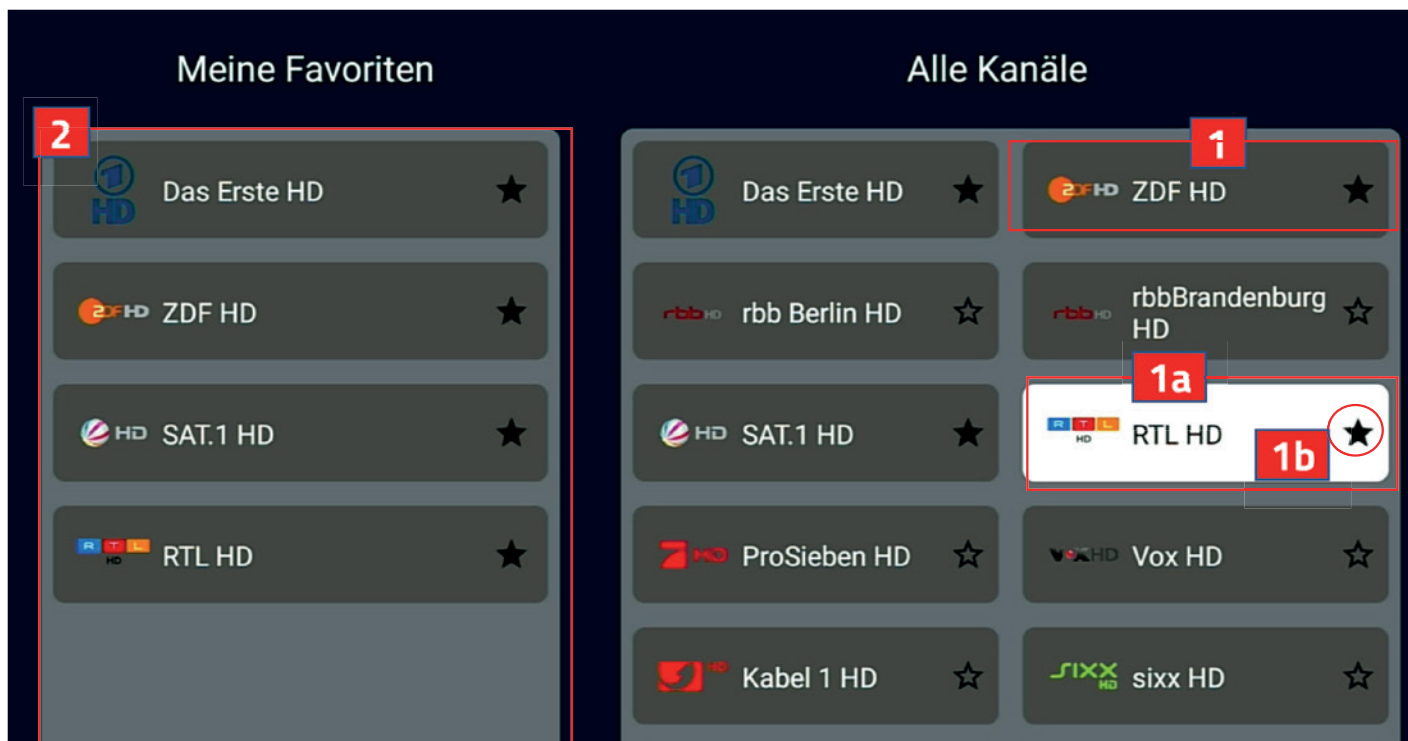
Meine Favoriten

2

HD Das Erste HD ★

ZDF HD ZDF HD ★

HD SAT.1 HD ★

RTL HD RTL HD ★

Alle Kanäle

HD Das Erste HD ★

1

ZDF HD ZDF HD ★

rbb HD rbb Berlin HD ☆

rbb HD rbbBrandenburg HD ☆

1a

HD SAT.1 HD ★

RTL HD RTL HD ★

1b

HD ProSieben HD ☆

VOX HD Vox HD ☆

HD Kabel 1 HD ☆

sixx HD sixx HD ☆